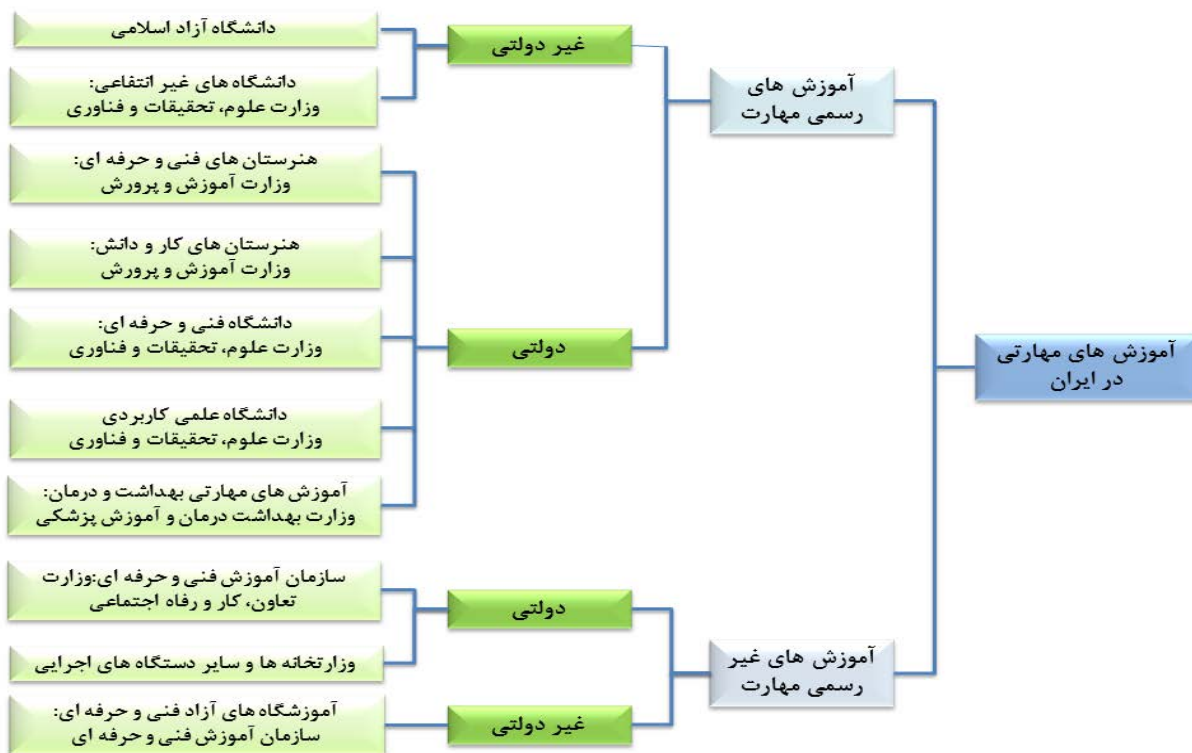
آموزش های مهارتی در ایران

آموزش های رسمی مهارت

غیر دولتی

دانشگاه آزاد اسلامی

دانشگاه های غیر انتفاعی: وزارت علوم، تحقیقات و فناوری

دولتی

هنرستان های فنی و حرفه ای: وزارت آموزش و پرورش

هنرستان های کار و دانش: وزارت آموزش و پرورش

دانشگاه فنی و حرفه ای: وزارت علوم، تحقیقات و فناوری

دانشگاه علمی کاربردی وزارت علوم، تحقیقات و فناوری

آموزش های مهارتی بهداشت و درمان: وزارت بهداشت درمان و آموزش پزشکی

آموزش های غیر رسمی مهارت

دولتی

سازمان آموزش فنی و حرفه ای:وزارت تعاون، کار و رفاه اجتماعی

وزارتخانه ها و سایر دستگاه های اجرایی

غیر دولتی

آموزشگاه های آزاد فنی و حرفه ای: سازمان آموزش فنی و حرفه ای